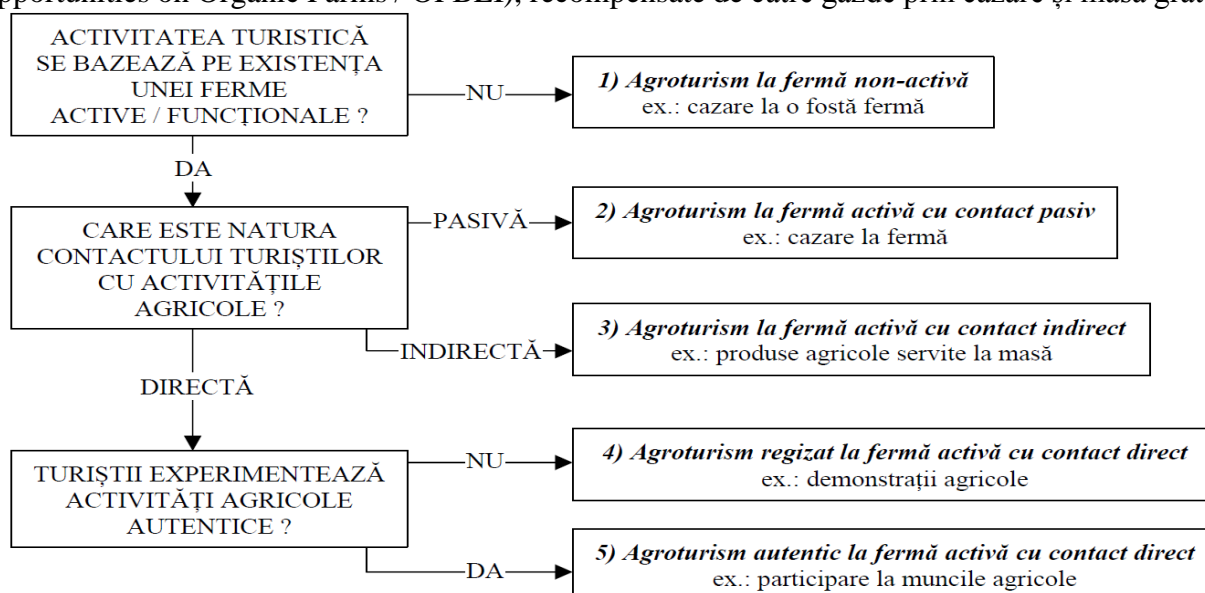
Opportunities on Organic Farms / OPDE), recompensate de către gazde prin cazare și masă grat

ACTIVITATEA TURISTICĂ SE BAZEAZĂ PE EXISTENȚA UNEI FERME ACTIVE / FUNCȚIONALE ?

NU

*1) Agroturism la fermă non-activă*
ex.: cazare la o fostă fermă

DA

CARE ESTE NATURA CONTACTULUI TURIȘTILOR CU ACTIVITĂȚILE AGRICOLE ?

PASIVĂ

*2) Agroturism la fermă activă cu contact pasiv*
ex.: cazare la fermă

INDIRECTĂ

*3) Agroturism la fermă activă cu contact indirect*
ex.: produse agricole servite la masă

DIRECTĂ

TURIȘTII EXPERIMENTEAZĂ ACTIVITĂȚI AGRICOLE AUTENTICE ?

NU

*4) Agroturism regizat la fermă activă cu contact direct*
ex.: demonstrații agricole

DA

*5) Agroturism autentic la fermă activă cu contact direct*
ex.: participare la muncile agricole